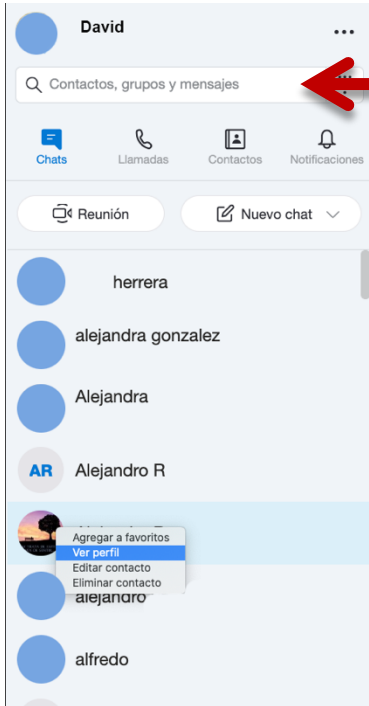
David

Contactos, grupos y mensajes

Chats
Llamadas
Contactos
Notificaciones

Reunión
Nuevo chat

herrera

alejandra gonzalez

Alejandra

AR Alejandro R

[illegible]

Agregar a favoritos
Ver perfil
Editar contacto
Eliminar contacto

alejandro

alfredo